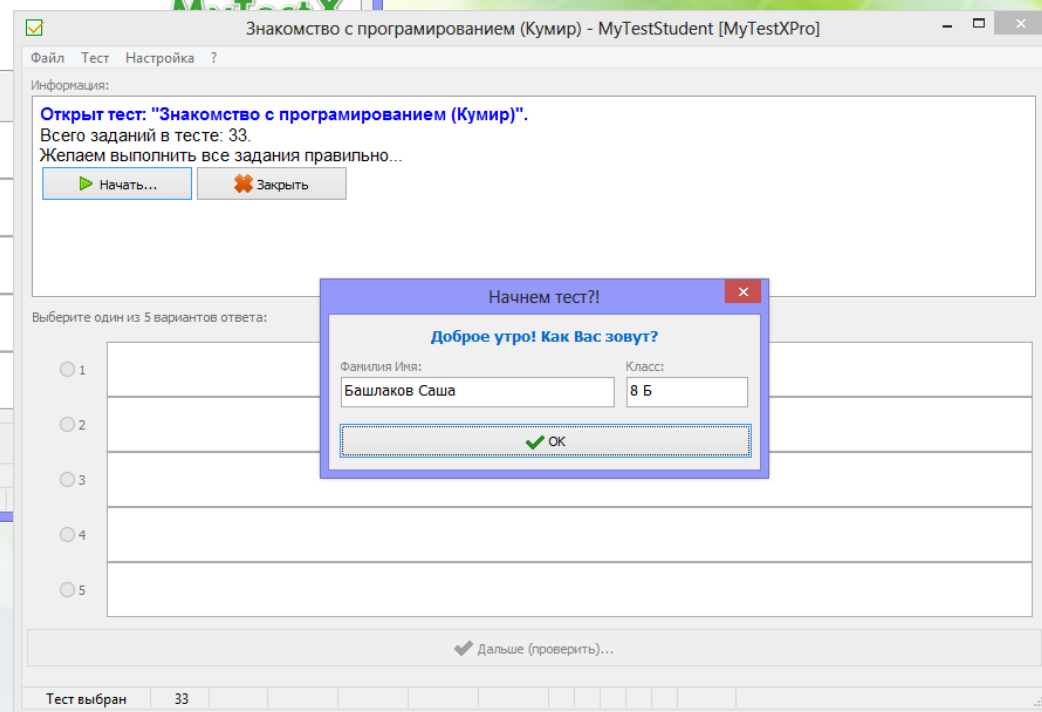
Знакомство с програмированием (Кумир) - MyTestStudent [MyTestXPro]

Файл Тест Настройка ?

Информация:

**Открыт тест: "Знакомство с програмированием (Кумир)".**
Всего заданий в тесте: 33.
Желаем выполнить все задания правильно...

Начать... Закрыть

Выберите один из 5 вариантов ответа:

1
2
3
4
5

Начнем тест?!

Доброе утро! Как Вас зовут?

Фамилия Имя: Башлаков Саша
Класс: 8 Б

OK

Дальше (проверить)...

Тест выбран 33